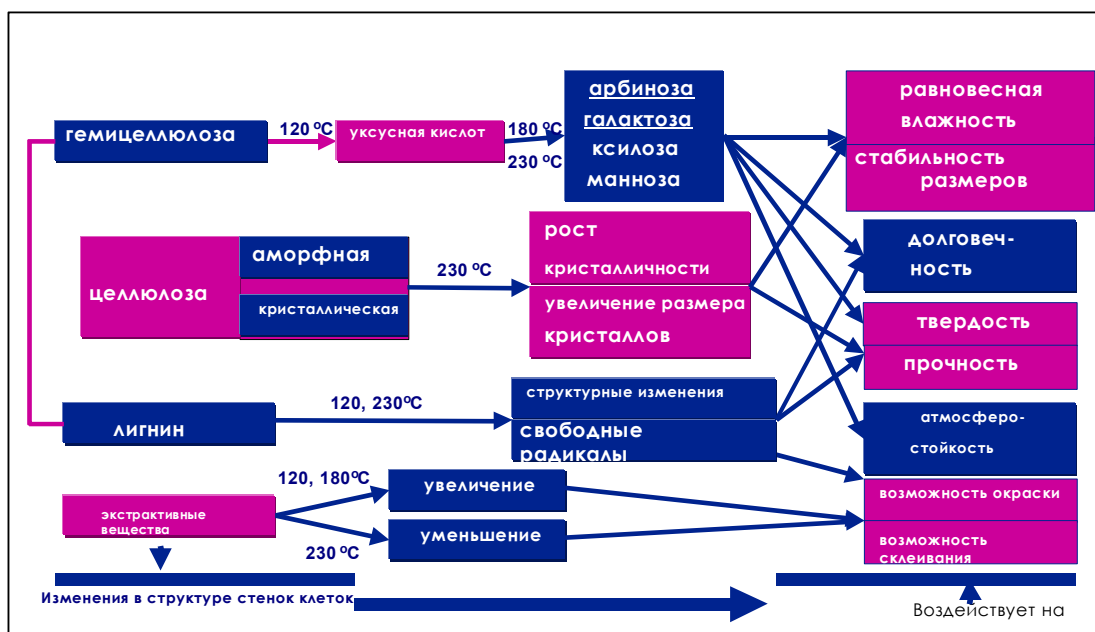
гемицеллюлоза

120 ºС

уксусная кислот

180 ºС

230 ºС

арбиноза
галактоза
ксилоза
манноза

равновесная влажность

стабильность размеров

целлюлоза

аморфная

кристаллическая

230 ºС

рост кристалличности

увеличение размера кристаллов

долговечность

твердость

прочность

лигнин

120, 230ºС

структурные изменения

свободные радикалы

атмосферостойкость

экстрактивные вещества

120, 180ºС

увеличение

уменьшение

230 ºС

возможность окраски

возможность склеивания

Изменения в структуре стенок клеток

Воздействует на